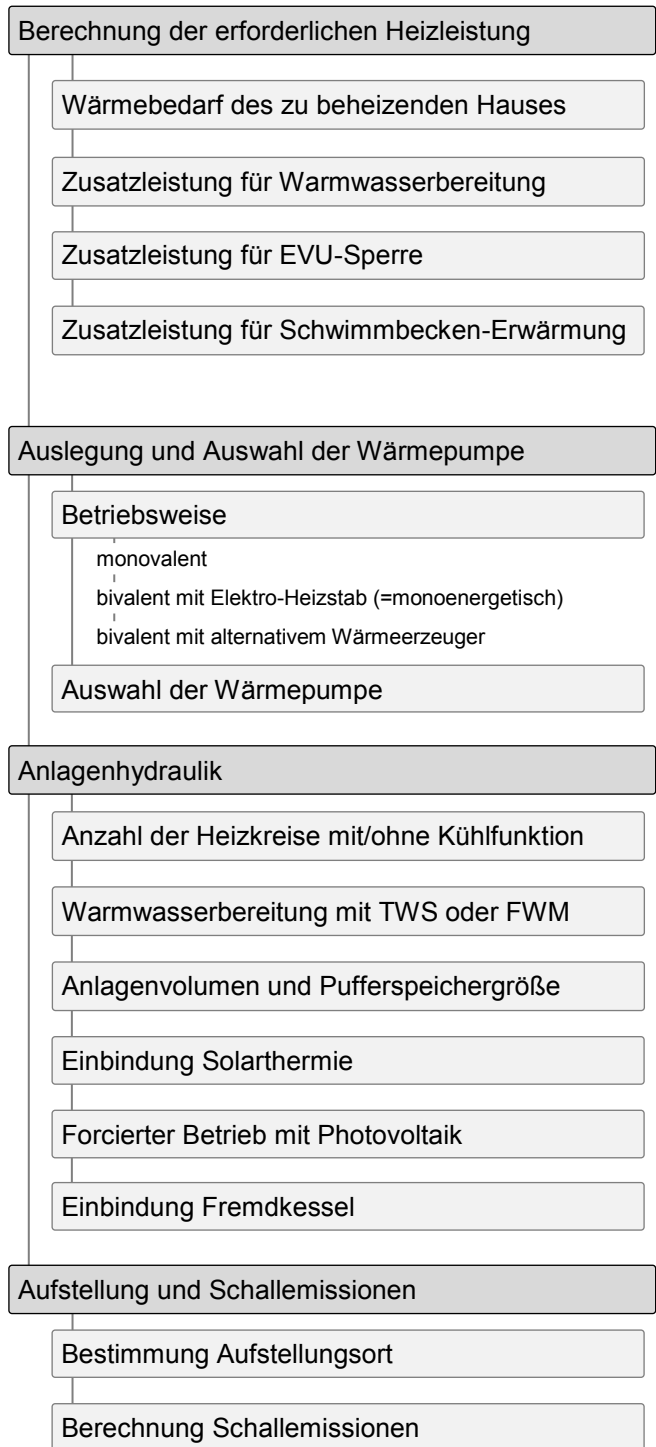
Berechnung der erforderlichen Heizleistung

Wärmebedarf des zu beheizenden Hauses

Zusatzleistung für Warmwasserbereitung

Zusatzleistung für EVU-Sperre

Zusatzleistung für Schwimmbecken-Erwärmung

Auslegung und Auswahl der Wärmepumpe

Betriebsweise

monovalent

bivalent mit Elektro-Heizstab (=monoenergetisch)

bivalent mit alternativem Wärmeerzeuger

Auswahl der Wärmepumpe

Anlagenhydraulik

Anzahl der Heizkreise mit/ohne Kühlfunktion

Warmwasserbereitung mit TWS oder FWM

Anlagenvolumen und Pufferspeichergröße

Einbindung Solarthermie

Forcierter Betrieb mit Photovoltaik

Einbindung Fremdkessel

Aufstellung und Schallemissionen

Bestimmung Aufstellungsort

Berechnung Schallemissionen